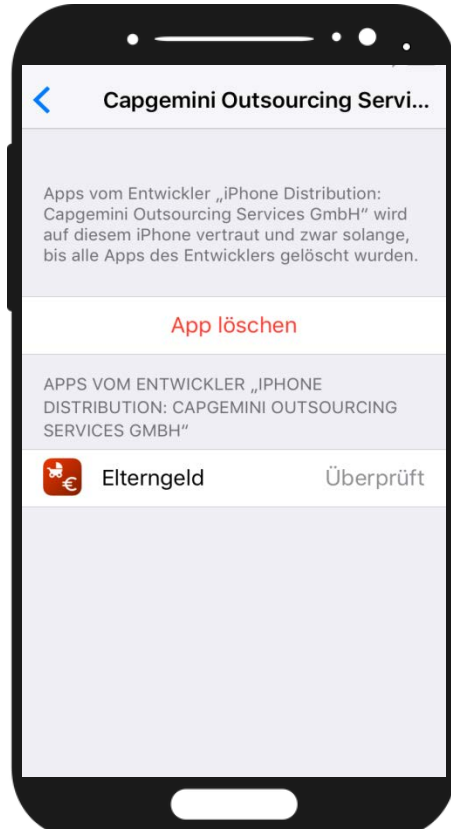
Capgemini Outsourcing Servi...

Apps vom Entwickler „iPhone Distribution: Capgemini Outsourcing Services GmbH“ wird auf diesem iPhone vertraut und zwar solange, bis alle Apps des Entwicklers gelöscht wurden.

App löschen

APPS VOM ENTWICKLER „IPHONE DISTRIBUTION: CAPGEMINI OUTSOURCING SERVICES GMBH“

Elterngeld Überprüft